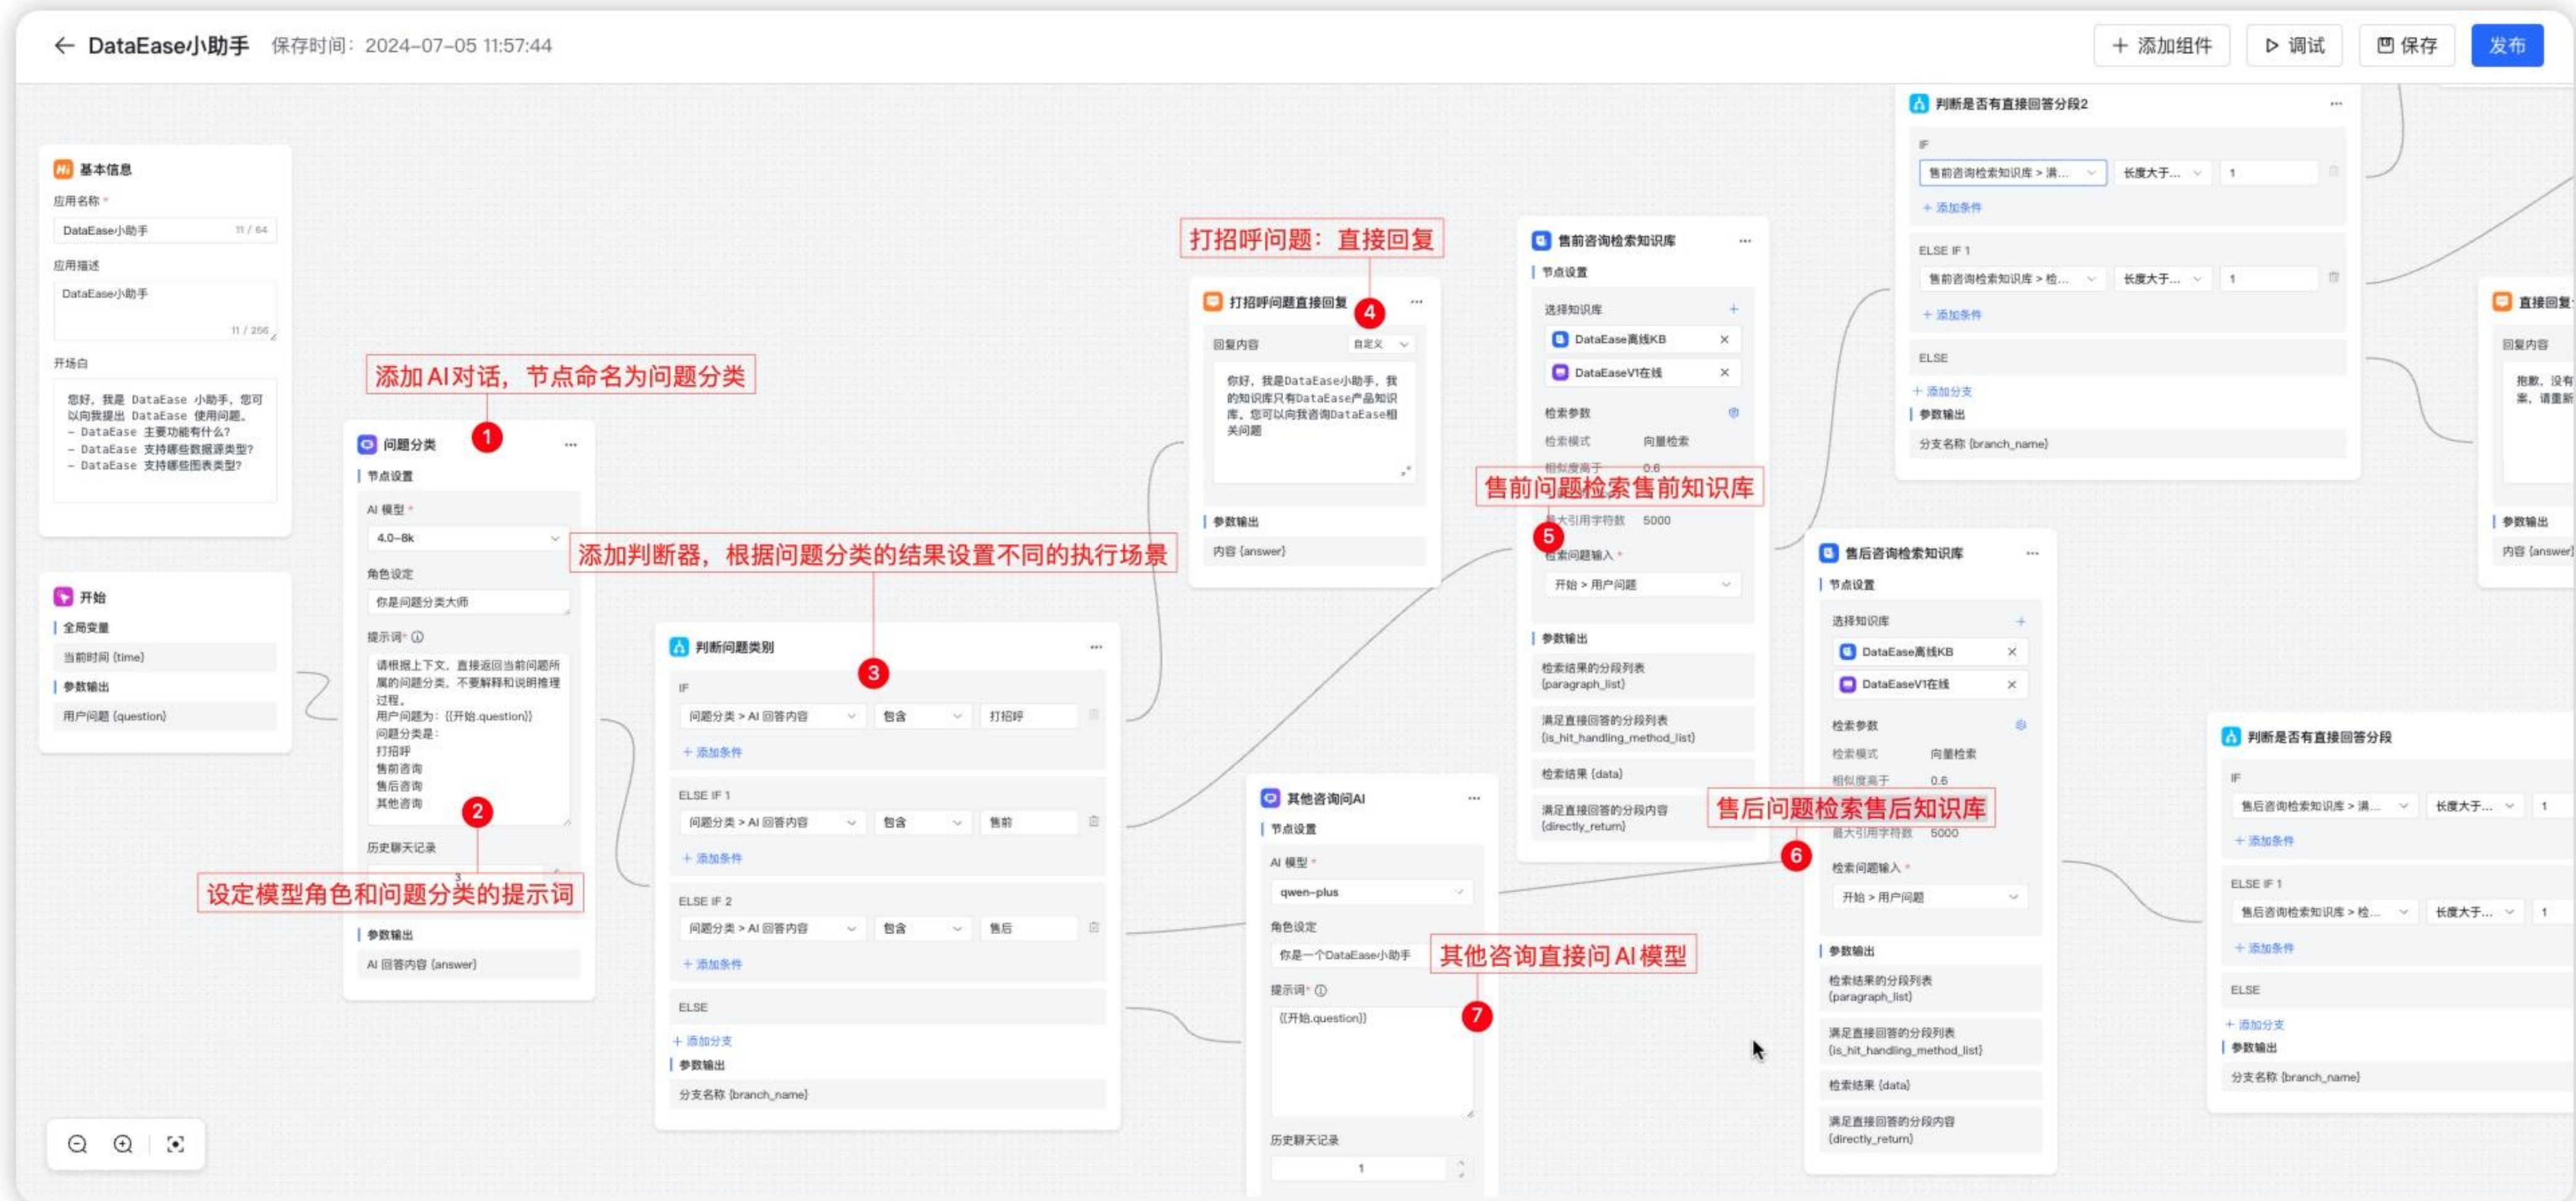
DataEase小助手 保存时间：2024-07-05 11:57:44

+ 添加组件 调试 保存 发布

基本信息
应用名称 *
DataEase小助手 11 / 64
应用描述
DataEase小助手 11 / 256
开场白
您好，我是 DataEase 小助手，您可以向我提出 DataEase 使用问题。
- DataEase 主要功能有什么?
- DataEase 支持哪些数据源类型?
- DataEase 支持哪些图表类型?

开始
全局变量
当前时间 {time}
参数输出
用户问题 {question}

添加 AI 对话，节点命名为问题分类

1

问题分类
节点设置
AI 模型 *
4.0-8k
角色设定
你是问题分类大师
提示词
请根据上下文，直接返回当前问题所属的问题分类，不要解释和说明推理过程。
用户问题为：{{开始.question}}
问题分类是：
打招呼
售前咨询
售后咨询
其他咨询

2

历史聊天记录

设定模型角色和问题分类的提示词

参数输出
AI 回答内容 {answer}

添加判断器，根据问题分类的结果设置不同的执行场景

3

判断问题类别
IF
问题分类 > AI 回答内容 包含 打招呼
+ 添加条件
ELSE IF 1
问题分类 > AI 回答内容 包含 售前
+ 添加条件
ELSE IF 2
问题分类 > AI 回答内容 包含 售后
+ 添加条件
ELSE
+ 添加分支
参数输出
分支名称 {branch_name}

打招呼问题：直接回复

4

打招呼问题直接回复
回复内容 自定义
你好，我是DataEase小助手，我的知识库只有DataEase产品知识库，您可以向我咨询DataEase相关问题
参数输出
内容 {answer}

售前咨询检索知识库
节点设置
选择知识库
DataEase离线KB
DataEaseV1在线
检索参数
检索模式 向量检索
相似度高于 0.6
售前问题检索售前知识库
最大引用字符数 5000

5

检索问题输入 *
开始 > 用户问题
参数输出
检索结果的分段列表 {paragraph_list}
满足直接回答的分段列表 {is_hit_handling_method_list}
检索结果 {data}
满足直接回答的分段内容 {directly_return}

其他咨询问AI
节点设置
AI 模型 *
qwen-plus
角色设定
你是一个DataEase小助手
其他咨询直接问 AI 模型
提示词

7

{{开始.question}}
历史聊天记录
1

判断是否有直接回答分段2
IF
售前咨询检索知识库 > 满... 长度大于... 1
+ 添加条件
ELSE IF 1
售前咨询检索知识库 > 检... 长度大于... 1
+ 添加条件
ELSE
+ 添加分支
参数输出
分支名称 {branch_name}

售后咨询检索知识库
节点设置
选择知识库
DataEase离线KB
DataEaseV1在线
检索参数
检索模式 向量检索
相似度高于 0.6
售后问题检索售后知识库
最大引用字符数 5000

6

检索问题输入 *
开始 > 用户问题
参数输出
检索结果的分段列表 {paragraph_list}
满足直接回答的分段列表 {is_hit_handling_method_list}
检索结果 {data}
满足直接回答的分段内容 {directly_return}

直接回复
回复内容
抱歉，没有 案，请重新
参数输出
内容 {answer}

判断是否有直接回答分段
IF
售后咨询检索知识库 > 满... 长度大于... 1
+ 添加条件
ELSE IF 1
售后咨询检索知识库 > 检... 长度大于... 1
+ 添加条件
ELSE
+ 添加分支
参数输出
分支名称 {branch_name}